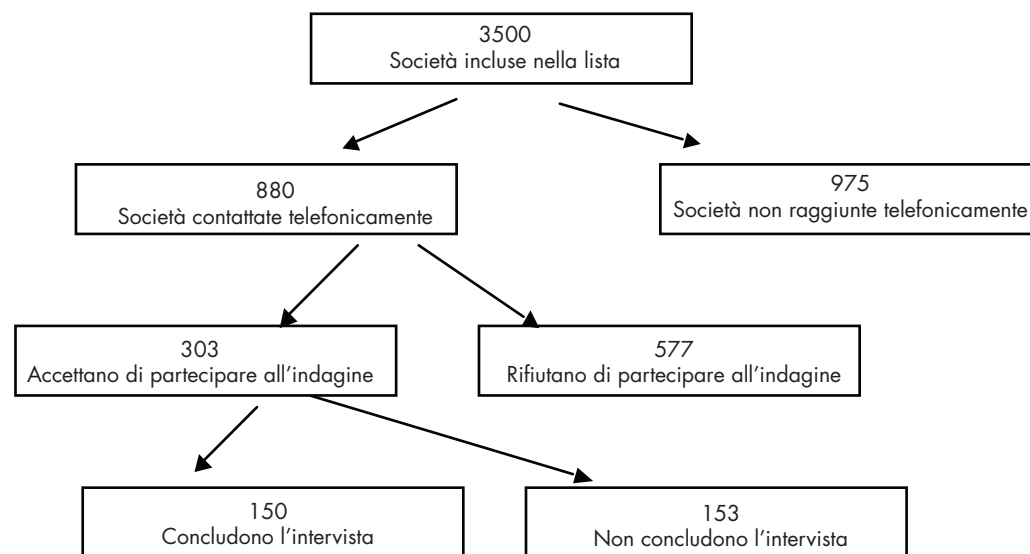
3500
Società incluse nella lista

880
Società contattate telefonicamente

975
Società non raggiunte telefonicamente

303
Accettano di partecipare all'indagine

577
Rifiutano di partecipare all'indagine

150
Concludono l'intervista

153
Non concludono l'intervista